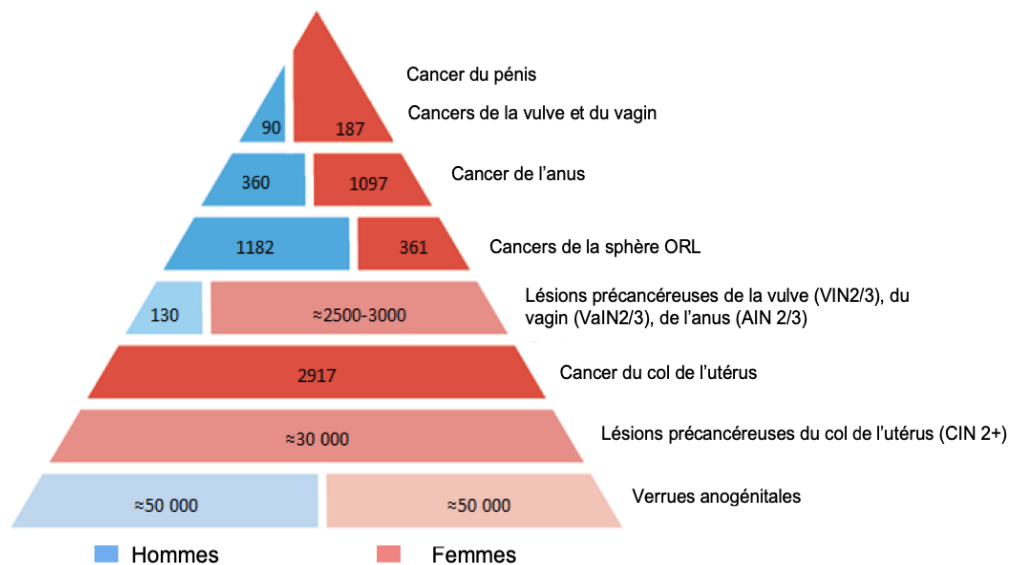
Cancer du pénis

Cancers de la vulve et du vagin

90

187

360

1097

Cancer de l’anus

1182

361

Cancers de la sphère ORL

130

≈2500-3000

Lésions précancéreuses de la vulve (VIN2/3), du vagin (VaIN2/3), de l’anus (AIN 2/3)

2917

Cancer du col de l’utérus

≈30 000

Lésions précancéreuses du col de l’utérus (CIN 2+)

≈50 000

≈50 000

Verrues anogénitales

Hommes

Femmes